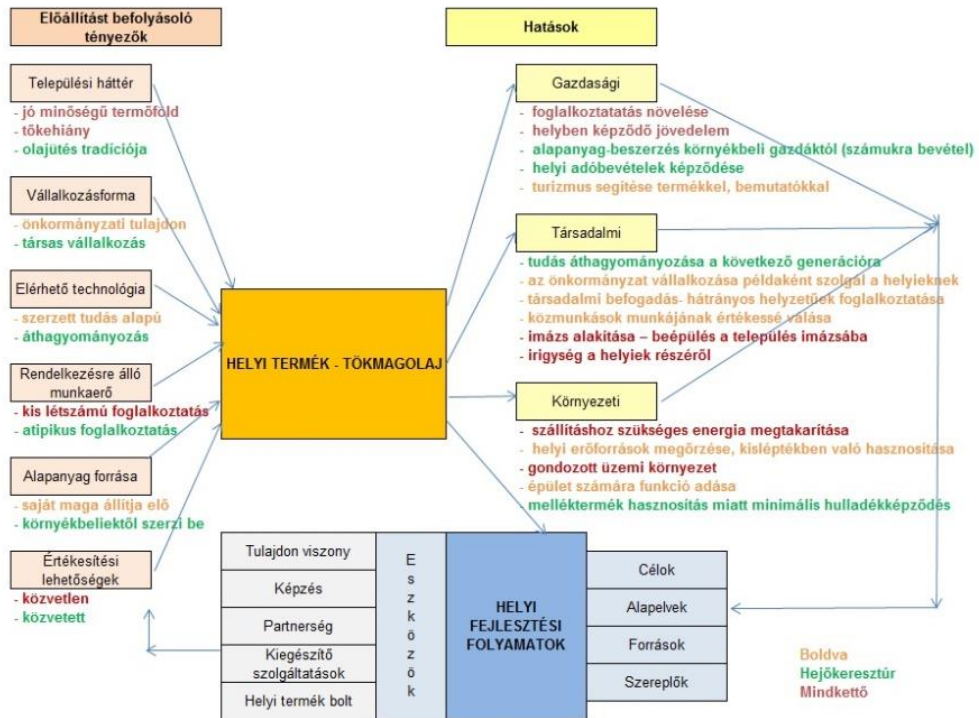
Előállítást befolyásoló tényezők

Települési háttér
- jó minőségű termőföld
- tőkehiány
- olajütés tradíciója

Vállalkozásforma
- önkormányzati tulajdon
- társas vállalkozás

Elérhető technológia
- szerzett tudás alapú
- áthagyományozás

Rendelkezésre álló munkaerő
- kis létszámú foglalkoztatás
- atipikus foglalkoztatás

Alapanyag forrása
- saját maga állítja elő
- környékbeliektől szerzi be

Értékesítési lehetőségek
- közvetlen
- közvetett

HELYI TERMÉK - TÖKMAGOLAJ

Hatások

Gazdasági
- foglalkoztatás növelése
- helyben képződő jövedelem
- alapanyag-beszerzés környékbeli gazdáktól (számukra bevétel)
- helyi adóbevételek képződése
- turizmus segítése termékkel, bemutatókkal

Társadalmi
- tudás áthagyományozása a következő generációra
- az önkormányzat vállalkozása példaként szolgál a helyieknek
- társadalmi befogadás- hátrányos helyzetűek foglalkoztatása
- közmunkások munkájának értékessé válása
- imázs alakítása – beépülés a település imázsába
- irigység a helyiek részéről

Környezeti
- szállításhoz szükséges energia megtakarítása
- helyi erőforrások megőrzése, kisléptékben való hasznosítása
- gondozott üzemi környezet
- épület számára funkció adása
melléktermék hasznosítás miatt minimális hulladékképződés

Tulajdon viszony
Képzés
Partnerség
Kiegészítő szolgáltatások
Helyi termék bolt

E s z k ö z ö k

HELYI FEJLESZTÉSI FOLYAMATOK

Célok
Alapelvek
Források
Szereplők

Boldva
Hejőkeresztúr
Mindkettő